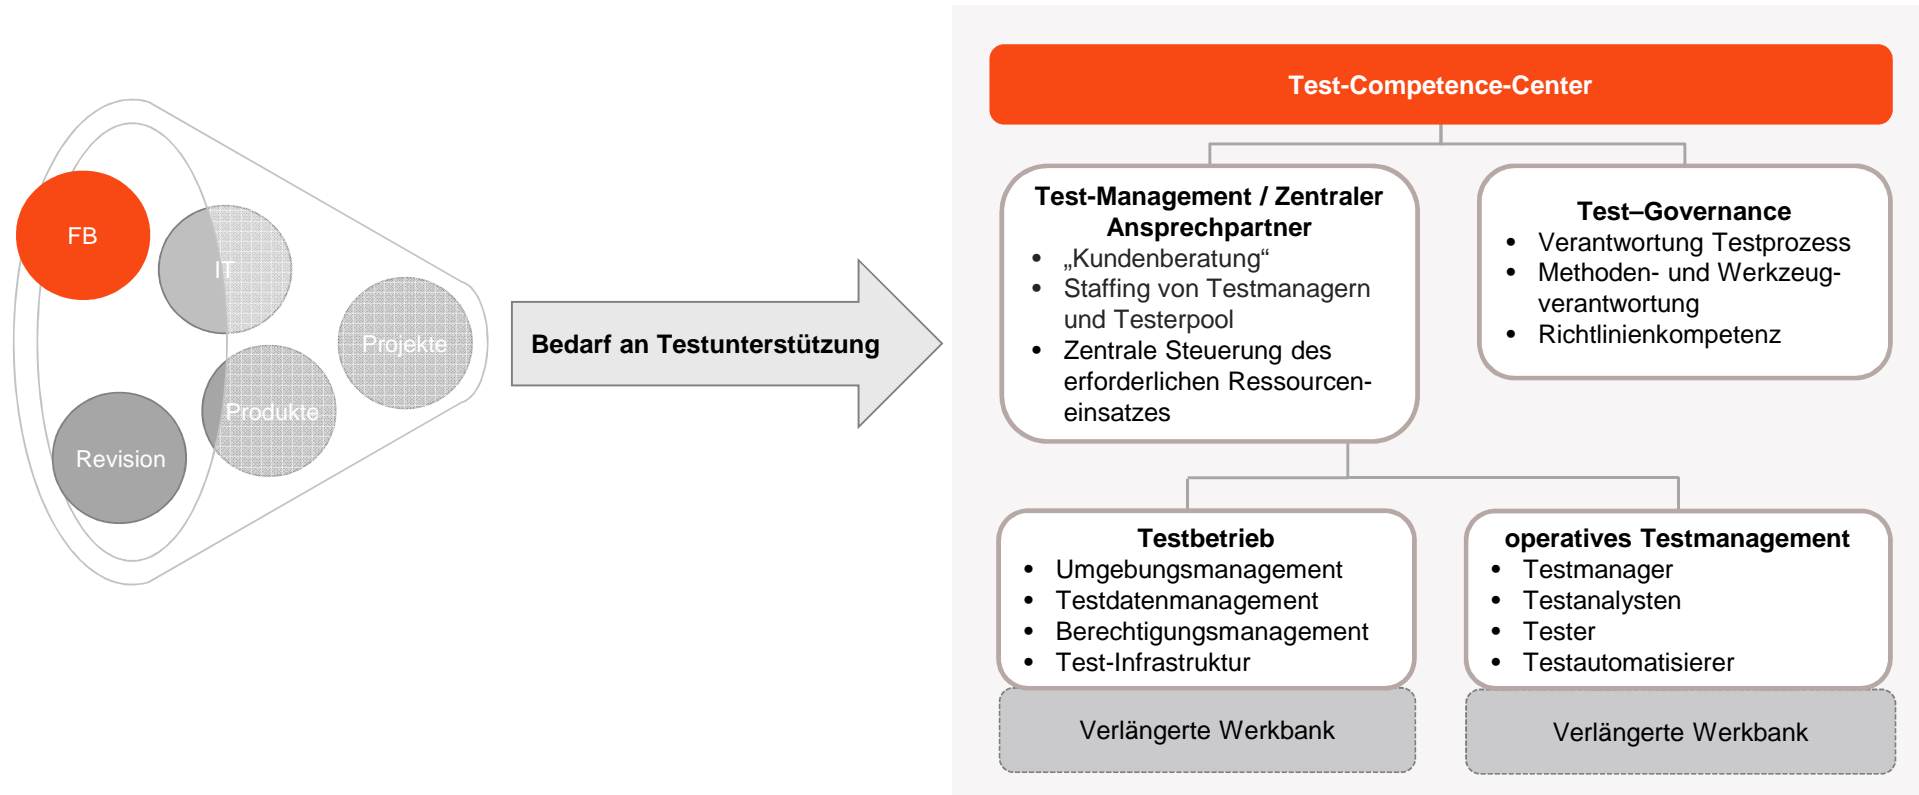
FB

IT

Projekte

Produkte

Revision

Bedarf an Testunterstützung

Test-Competence-Center

Test-Management / Zentraler Ansprechpartner
- „Kundenberatung“
- Staffing von Testmanagern und Testerpool
- Zentrale Steuerung des erforderlichen Ressourceneinsatzes

Test–Governance
- Verantwortung Testprozess
- Methoden- und Werkzeugverantwortung
- Richtlinienkompetenz

Testbetrieb
- Umgebungsmanagement
- Testdatenmanagement
- Berechtigungsmanagement
- Test-Infrastruktur

Verlängerte Werkbank

operatives Testmanagement
- Testmanager
- Testanalysten
- Tester
- Testautomatisierer

Verlängerte Werkbank